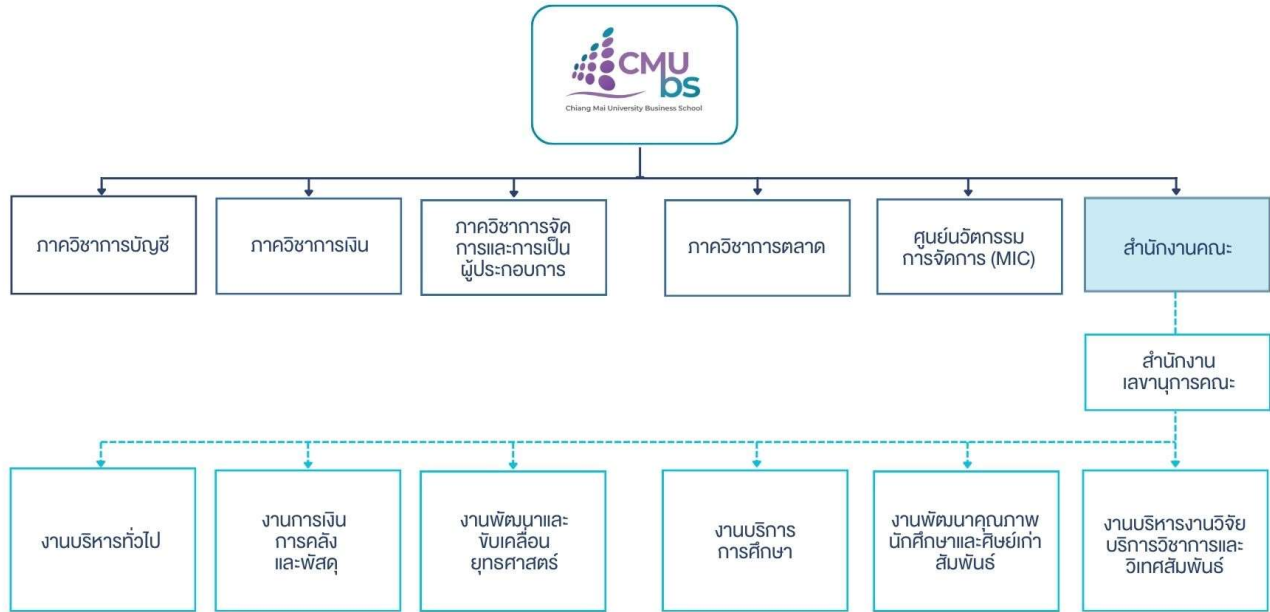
CMU bs
Chiang Mai University Business School

ภาควิชาการบัญชี

ภาควิชาการเงิน

ภาควิชาการจัดการและการเป็นผู้ประกอบการ

ภาควิชาการตลาด

ศูนย์นวัตกรรมการจัดการ (MIC)

สำนักงานคณะ

สำนักงานเลขานุการคณะ

งานบริหารทั่วไป

งานการเงิน การคลัง และพัสดุ

งานพัฒนาและขับเคลื่อนยุทธศาสตร์

งานบริการการศึกษา

งานพัฒนาคุณภาพนักศึกษาและศิษย์เก่าสัมพันธ์

งานบริหารงานวิจัย บริการวิชาการและวิเทศสัมพันธ์